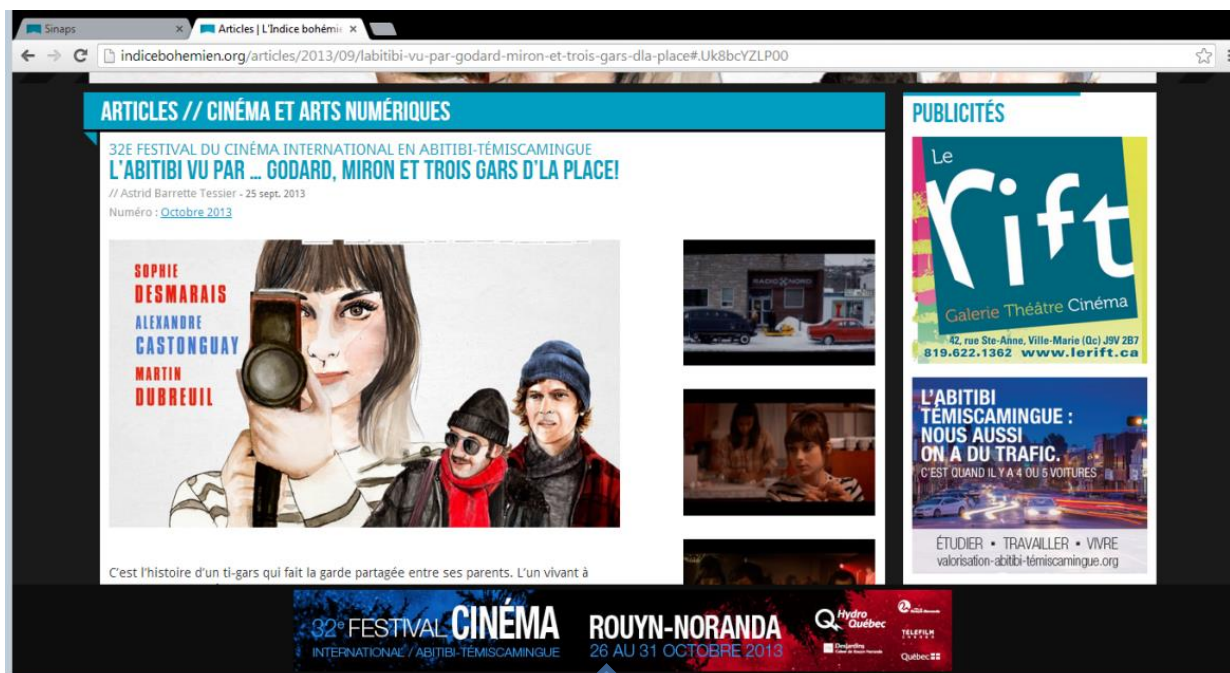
Sinaps
Articles | L'Indice bohémi
indicebohemien.org/articles/2013/09/labitibi-vu-par-godard-miron-et-trois-gars-dla-place#.Uk8bcYZLP00

ARTICLES // CINÉMA ET ARTS NUMÉRIQUES

32E FESTIVAL DU CINÉMA INTERNATIONAL EN ABITIBI-TÉMISCAMINGUE
L'ABITIBI VU PAR ... GODARD, MIRON ET TROIS GARS D'LA PLACE!
// Astrid Barrette Tessier - 25 sept. 2013
Numéro : Octobre 2013

SOPHIE DESMARAIS
ALEXANDRE CASTONGUAY
MARTIN DUBREUIL

RADIO NORD

C'est l'histoire d'un ti-gars qui fait la garde partagée entre ses parents. L'un vivant à

PUBLICITÉS

Le rift
Galerie Théâtre Cinéma
42, rue Ste-Anne, Ville-Marie (Qc) J9V 2B7
819.622.1362 www.lerift.ca

L'ABITIBI TÉMISCAMINGUE : NOUS AUSSI ON A DU TRAFIC.
C'EST QUAND IL Y A 4 OU 5 VOITURES
ÉTUDIER • TRAVAILLER • VIVRE
valorisation-abitibi-témiscamingue.org

32e FESTIVAL CINÉMA
INTERNATIONAL / ABITIBI-TÉMISCAMINGUE
ROUYN-NORANDA
26 AU 31 OCTOBRE 2013
Hydro Québec
Desjardins
TELEFILM
Québec